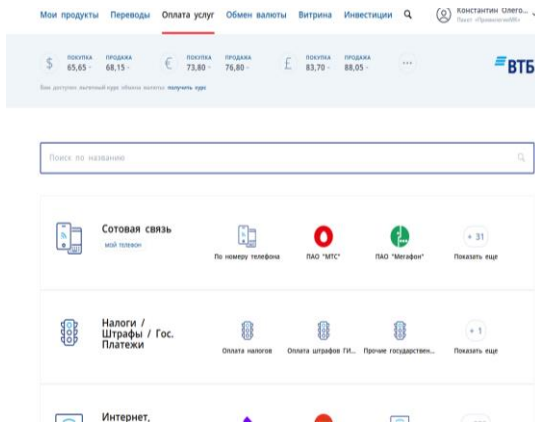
Мои продукты Переводы Оплата услуг Обмен валюты Витрина Инвестиции

Константин Олего... Пакет «Привилегия»

$ ПОКУПКА 65,65 ПРОДАЖА 68,15
€ ПОКУПКА 73,80 ПРОДАЖА 76,80
£ ПОКУПКА 83,70 ПРОДАЖА 88,05
...

ВТБ

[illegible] получить курс

Поиск по названию

Сотовая связь
мой телефон
По номеру телефона
ПАО "МТС"
ПАО "Мегафон"
+ 31
Показать еще

Налоги / Штрафы / Гос. Платежи
Оплата налогов
Оплата штрафов ГИ...
Прочие государствен...
+ 1
Показать еще

Интернет,